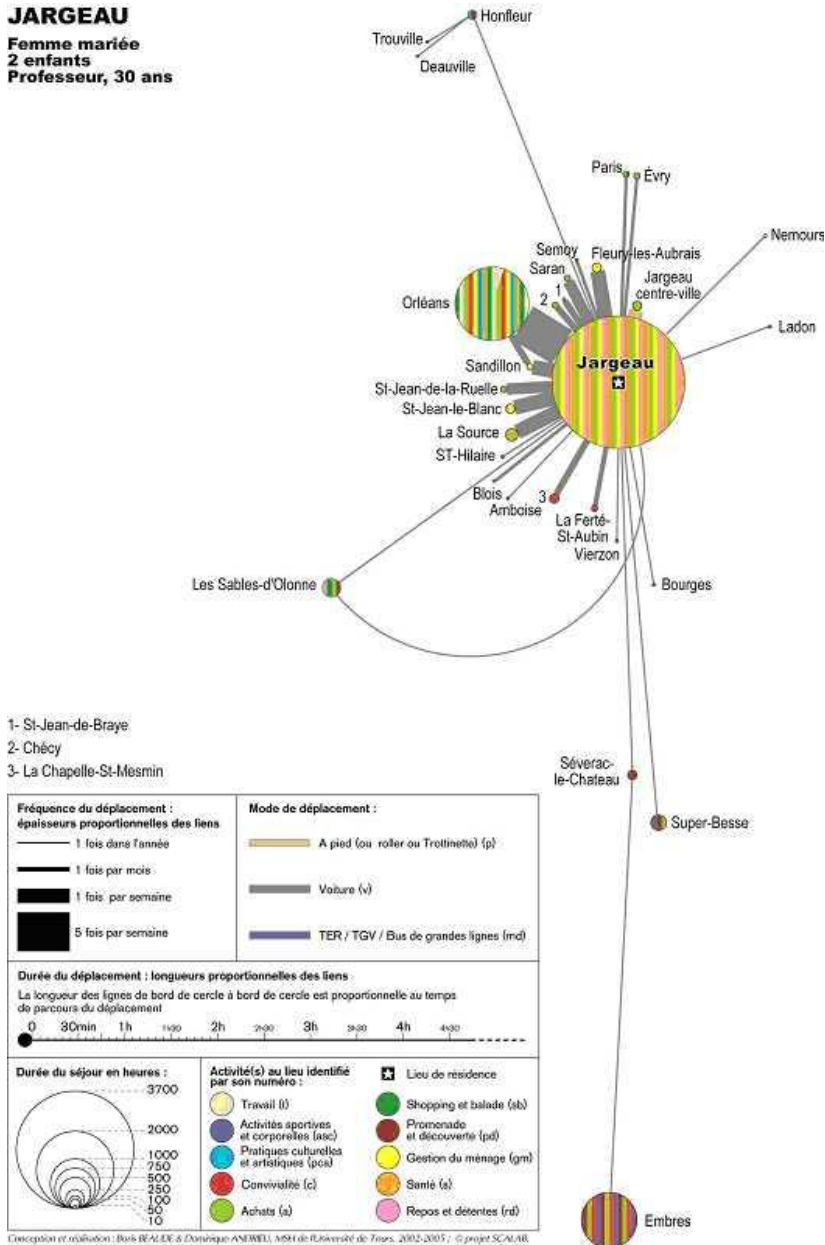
JARGEAU

Femme mariée
2 enfants
Professeur, 30 ans

Honfleur
Trouville
Deauville
Paris
Évry
Nemours
Semoy
Fleury-les-Aubrais
Saran
1
2
Jargeau centre-ville
Orléans
Ladon
Sandillon
Jargeau
St-Jean-de-la-Ruelle
St-Jean-le-Blanc
La Source
ST-Hilaire
Blois
3
Amboise
La Ferté-St-Aubin
Vierzon
Les Sables-d'Olonne
Bourges

1- St-Jean-de-Braye
2- Chécy
3- La Chapelle-St-Mesmin

Séverac-le-Chateau
Super-Besse

Fréquence du déplacement : épaisseurs proportionnelles des liens
1 fois dans l'année
1 fois par mois
1 fois par semaine
5 fois par semaine

Mode de déplacement :
A pied (ou roller ou Trottinette) (p)
Voiture (v)
TER / TGV / Bus de grandes lignes (md)

Durée du déplacement : longueurs proportionnelles des liens
La longueur des lignes de bord de cercle à bord de cercle est proportionnelle au temps de parcours du déplacement
0 30min 1h 1h30 2h 2h30 3h 3h30 4h 4h30

Durée du séjour en heures :
3700
2000
1000
750
500
250
100
50
10

Activité(s) au lieu identifié par son numéro :
Travail (t)
Activités sportives et corporelles (asc)
Pratiques culturelles et artistiques (pcs)
Convivialité (c)
Achats (a)
Lieu de résidence
Shopping et balade (sb)
Promenade et découverte (pd)
Gestion du ménage (gm)
Santé (s)
Repos et détentes (rd)

Embres

Conception et réalisation : Boris BEAUDE & Dominique ANDRIEU, MSH de l'Université de Tours, 2002-2005 / © projet SCALAB